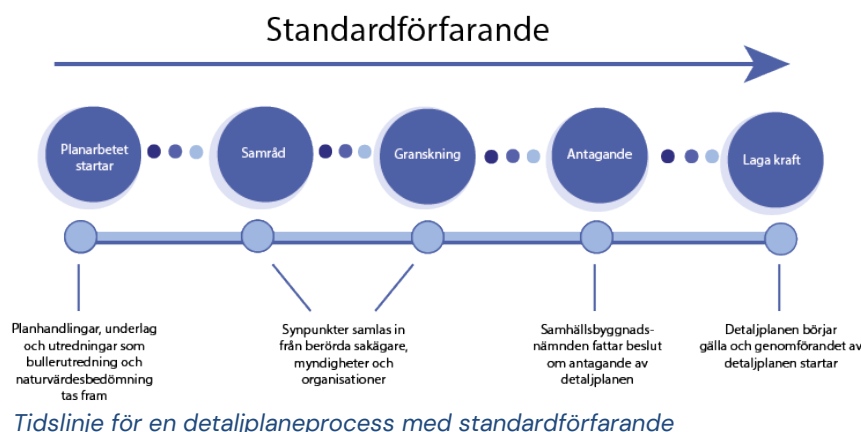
Standardförfarande

Planarbetet startar

Samråd

Granskning

Antagande

Laga kraft

Planhandlingar, underlag och utredningar som bullerutredning och naturvärdesbedömning tas fram

Synpunkter samlas in från berörda sakägare, myndigheter och organisationer

Samhällsbyggnadsnämnden fattar beslut om antagande av detaljplanen

Detaljplanen börjar gälla och genomförandet av detaljplanen startar

Tidslinje för en detaljplaneprocess med standardförfarande